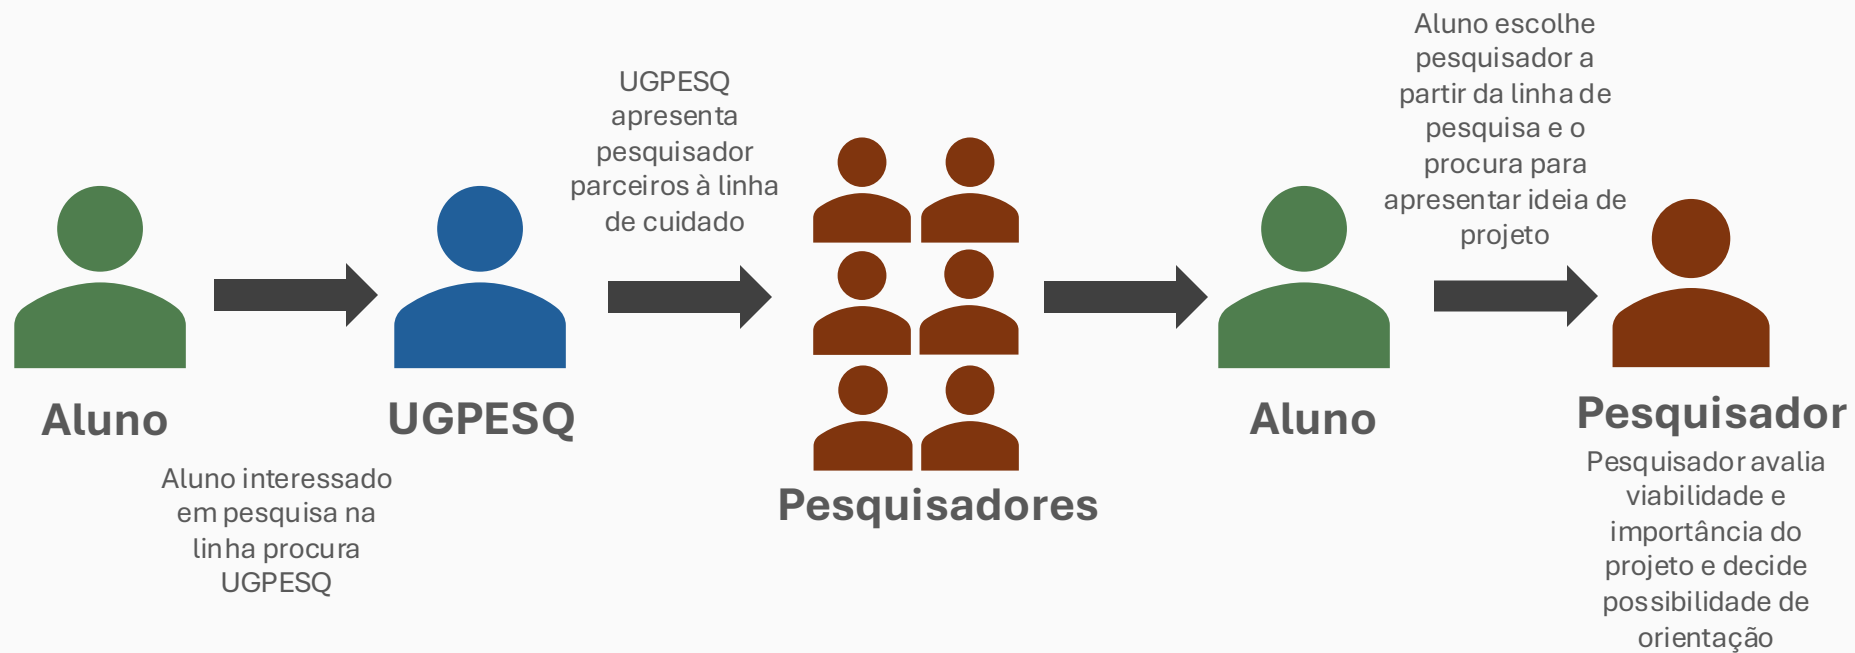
Aluno

Aluno interessado em pesquisa na linha procura UGPESQ

UGPESQ

UGPESQ apresenta pesquisador parceiros à linha de cuidado

Pesquisadores

Aluno

Aluno escolhe pesquisador a partir da linha de pesquisa e o procura para apresentar ideia de projeto

Pesquisador

Pesquisador avalia viabilidade e importância do projeto e decide possibilidade de orientação